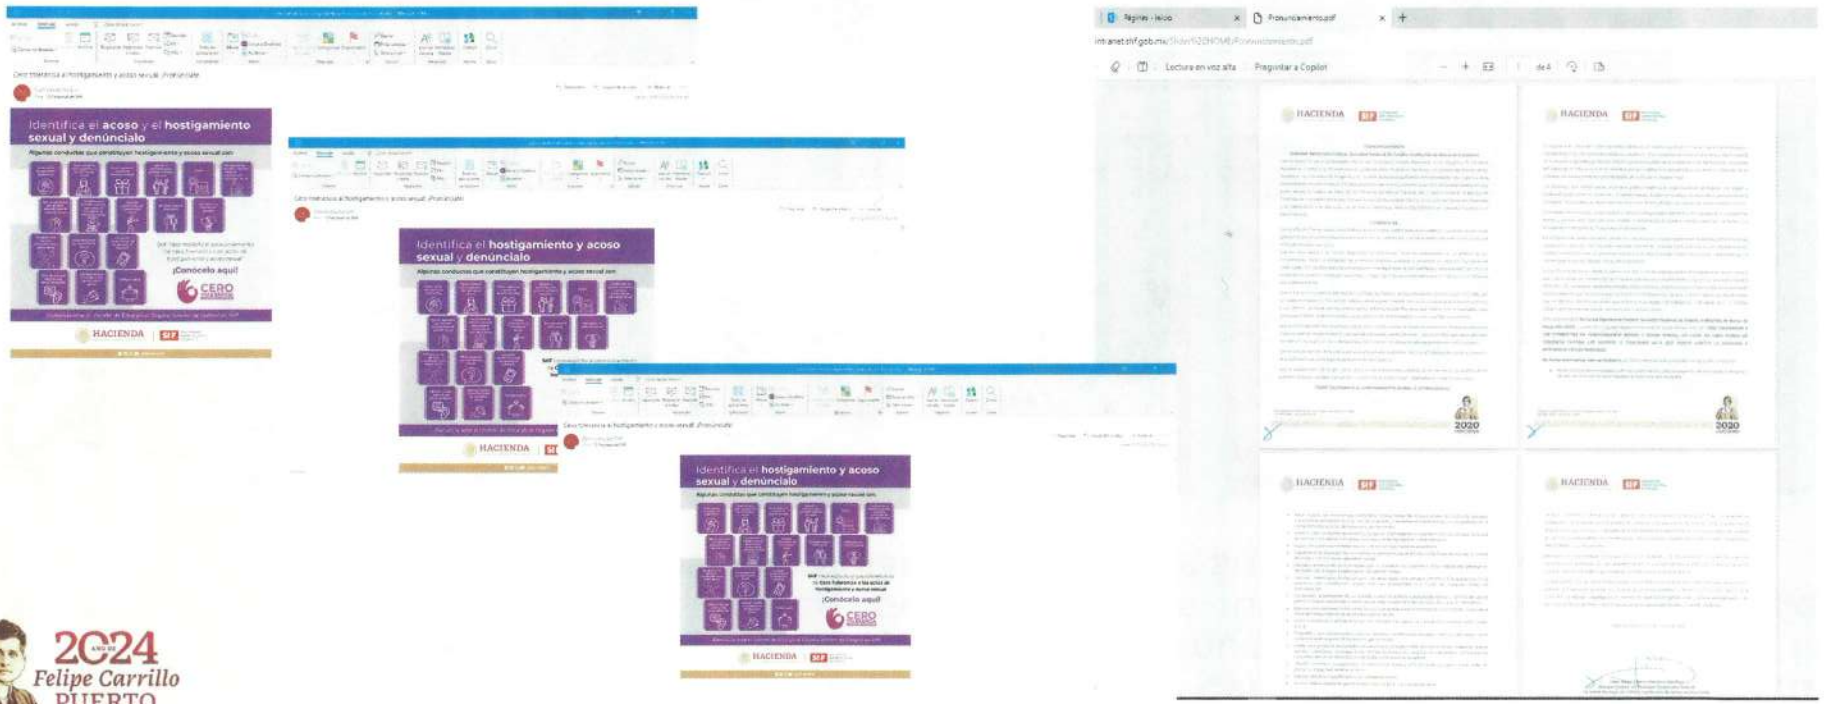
Identifica el acoso y el hostigamiento sexual y denúncialo

Algunas conductas que constituyen hostigamiento y acoso sexual son:

¡Conócelo aquí!

CERO

HACIENDA | SIF

Identifica el hostigamiento y acoso sexual y denúncialo

Algunas conductas que constituyen hostigamiento y acoso sexual son:

HACIENDA

Identifica el hostigamiento y acoso sexual y denúncialo

Algunas conductas que constituyen hostigamiento y acoso sexual son:

¡Conócelo aquí!

CERO

HACIENDA | SIF

Páginas - Inicio | Pronunciamiento.pdf | +

intranet.shf.gob.mx/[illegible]/Pronunciamiento.pdf

Lectura en voz alta | Preguntar a Copilot | de 4

HACIENDA | SIF

HACIENDA | SIF

2020

2020

HACIENDA | SIF

HACIENDA | SIF

2024
AÑO DE
Felipe Carrillo
PUERTO